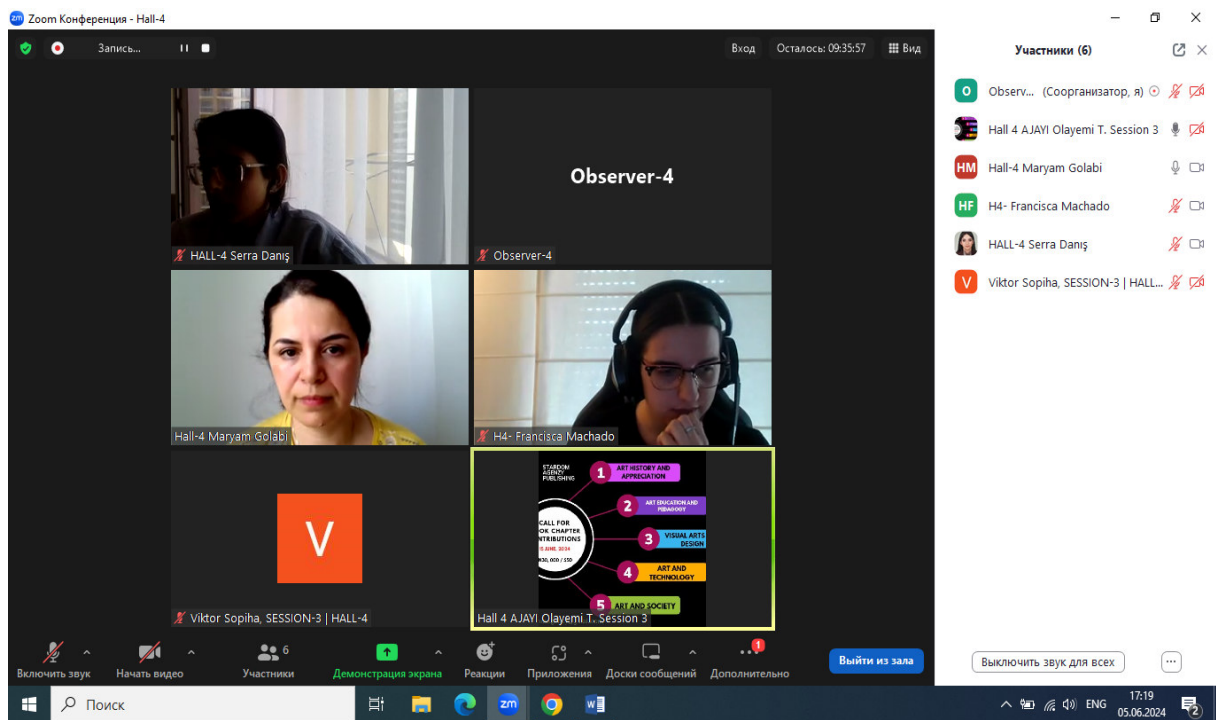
Zoom Конференция - Hall-4

Запись...

Вход Осталось: 09:35:57 Вид

Observer-4

HALL-4 Serra Danış

Observer-4

Hall-4 Maryam Golabi

H4- Francisca Machado

V

Viktor Sopiha, SESSION-3 | HALL-4

STARDOM AGENZY PUBLISHING

CALL FOR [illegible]OK CHAPTER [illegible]NTRIBUTIONS

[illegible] JUNE, 2024

₦30, 000 / $50

1 ART HISTORY AND APPRECIATION

2 ART EDUCATION AND PEDAGOGY

3 VISUAL ARTS DESIGN

4 ART AND TECHNOLOGY

5 ART AND SOCIETY

Hall 4 AJAYI Olayemi T. Session 3

Участники (6)

O Observ... (Соорганизатор, я)

Hall 4 AJAYI Olayemi T. Session 3

HM Hall-4 Maryam Golabi

HF H4- Francisca Machado

HALL-4 Serra Danış

V Viktor Sopiha, SESSION-3 | HALL...

Включить звук Начать видео Участники 6 Демонстрация экрана Реакции Приложения Доски сообщений Дополнительно 1

Выйти из зала

Выключить звук для всех ...

Поиск

ENG 17:19 05.06.2024 2